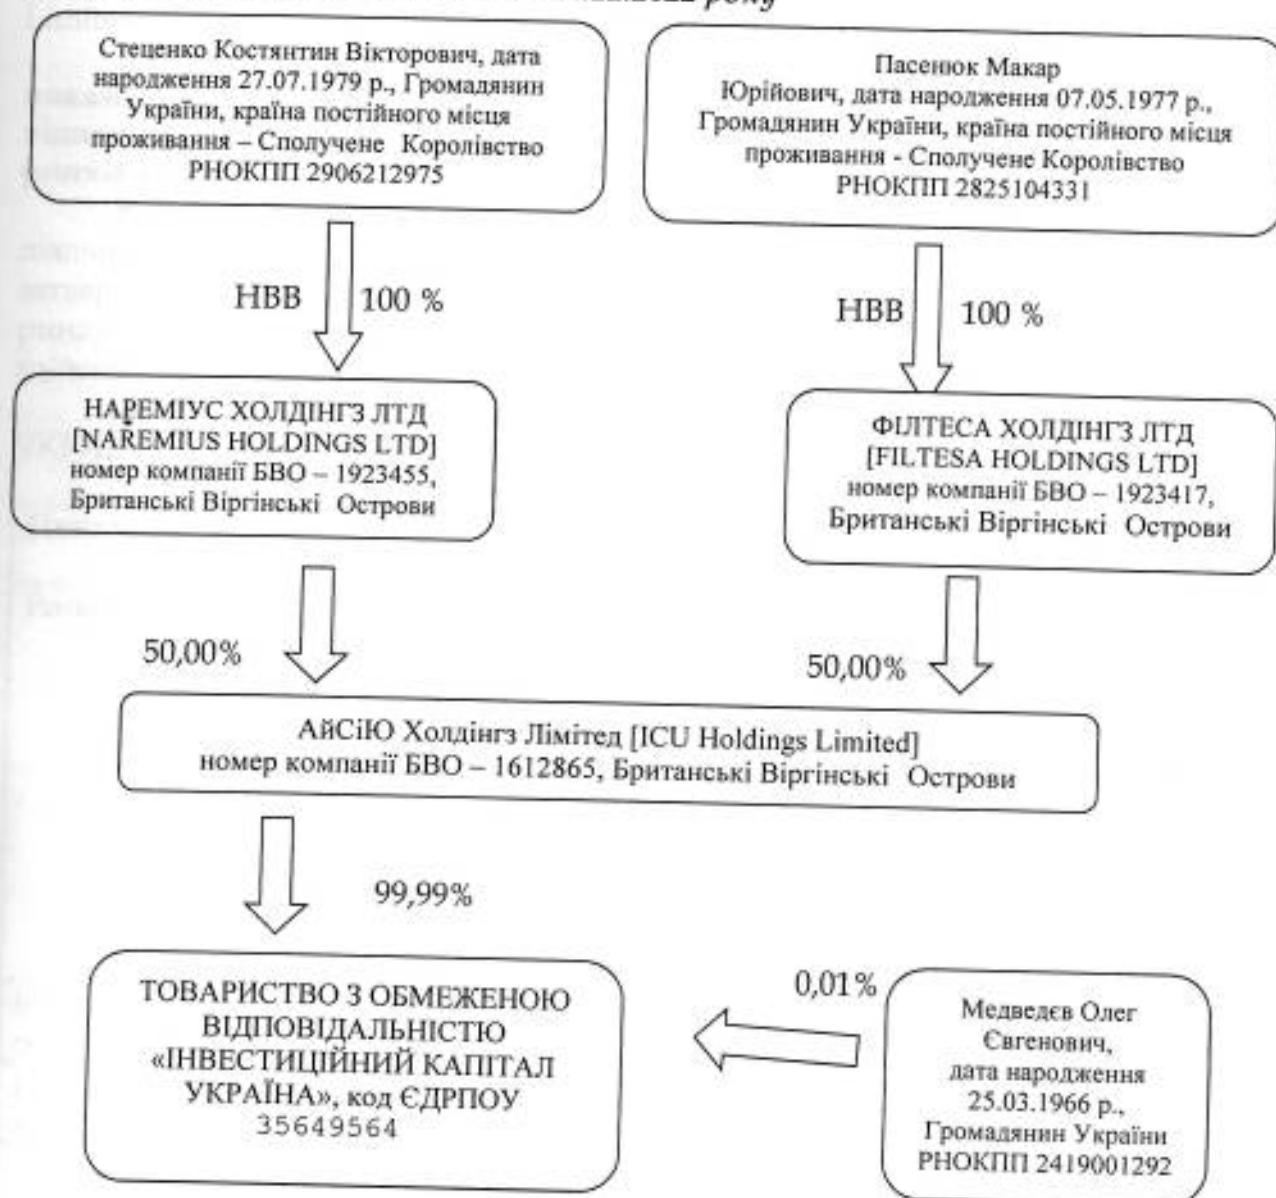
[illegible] року

Стеценко Костянтин Вікторович, дата народження 27.07.1979 р., Громадянин України, країна постійного місця проживання – Сполучене Королівство РНОКПП 2906212975

Пасенюк Макар Юрійович, дата народження 07.05.1977 р., Громадянин України, країна постійного місця проживання - Сполучене Королівство РНОКПП 2825104331

НВВ 100 %

НВВ 100 %

НАРЕМІУС ХОЛДІНГЗ ЛТД [NAREMIUS HOLDINGS LTD] номер компанії БВО – 1923455, Британські Віргінські Острови

ФІЛТЕСА ХОЛДІНГЗ ЛТД [FILTESA HOLDINGS LTD] номер компанії БВО – 1923417, Британські Віргінські Острови

50,00%

50,00%

АйСіЮ Холдінгз Лімітед [ICU Holdings Limited] номер компанії БВО – 1612865, Британські Віргінські Острови

99,99%

ТОВАРИСТВО З ОБМЕЖЕНОЮ ВІДПОВІДАЛЬНІСТЮ «ІНВЕСТИЦІЙНИЙ КАПІТАЛ УКРАЇНА», код ЄДРПОУ 35649564

0,01%

Медведєв Олег Євгенович, дата народження 25.03.1966 р., Громадянин України РНОКПП 2419001292